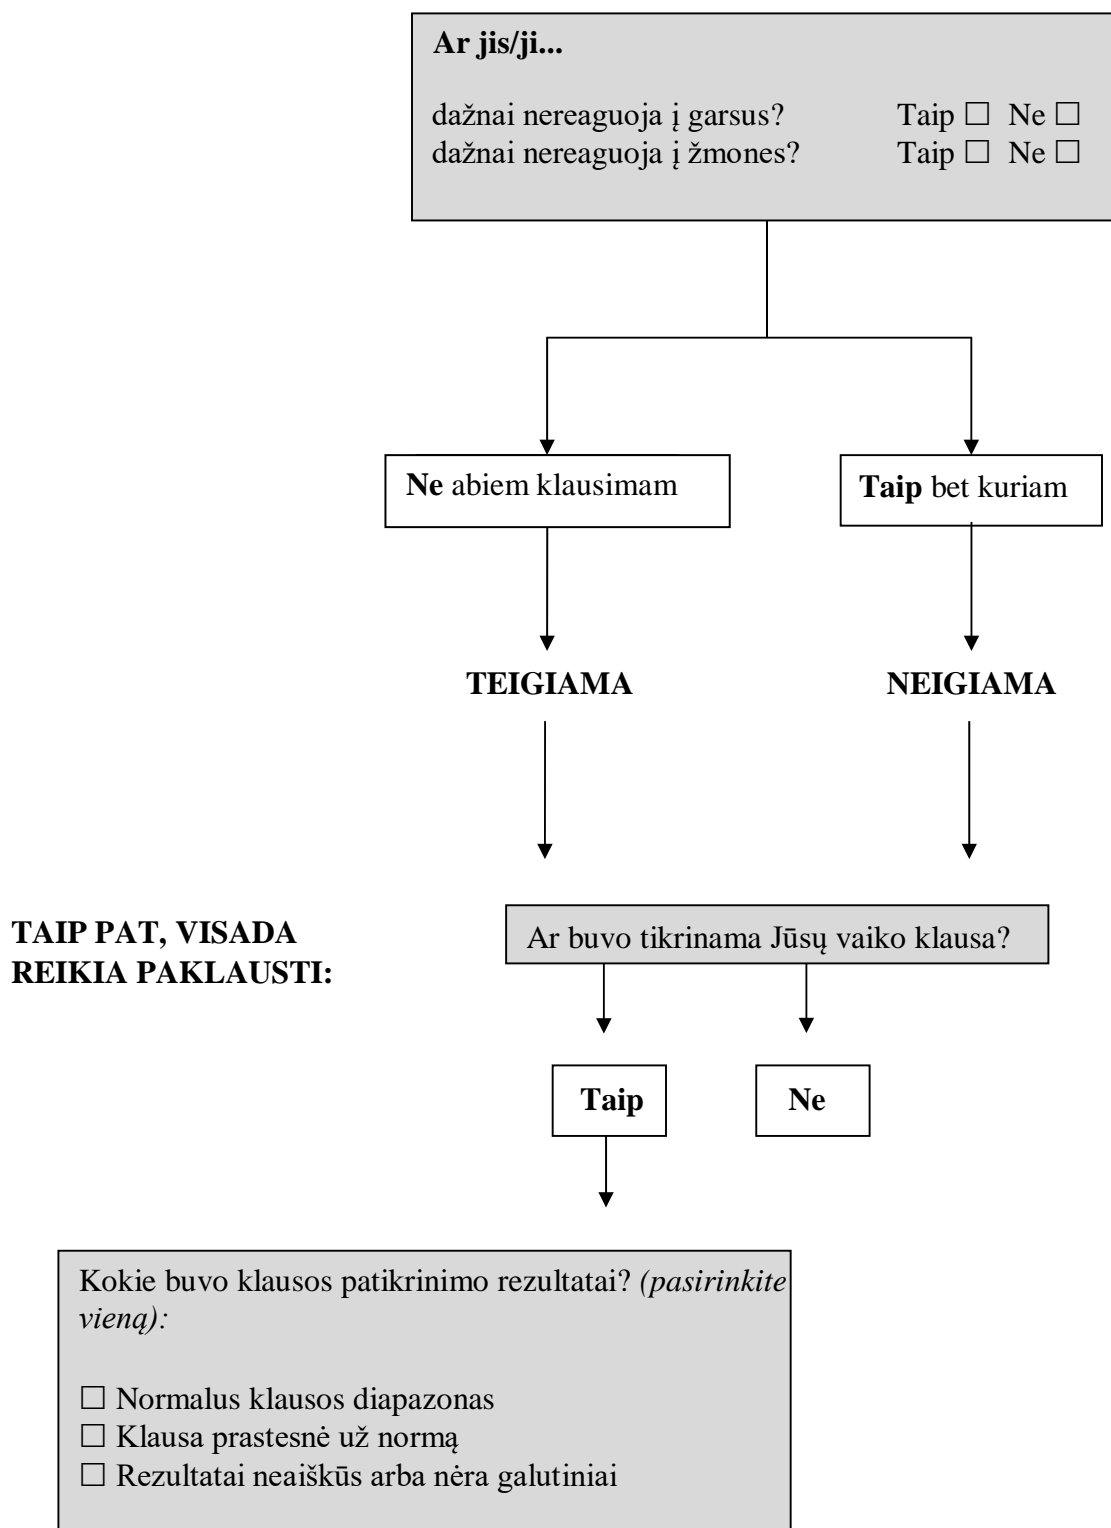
Ar jis/ji...

dažnai nereaguoja į garsus? Taip ☐ Ne ☐
dažnai nereaguoja į žmones? Taip ☐ Ne ☐

Ne abiem klausimam

Taip bet kuriam

TEIGIAMA

NEIGIAMA

TAIP PAT, VISADA REIKIA PAKLAUSTI:

Ar buvo tikrinama Jūsų vaiko klausa?

Taip

Ne

Kokie buvo klausos patikrinimo rezultatai? (pasirinkite vieną):

☐ Normalus klausos diapazonas
☐ Klausa prastesnė už normą
☐ Rezultatai neaiškūs arba nėra galutiniai